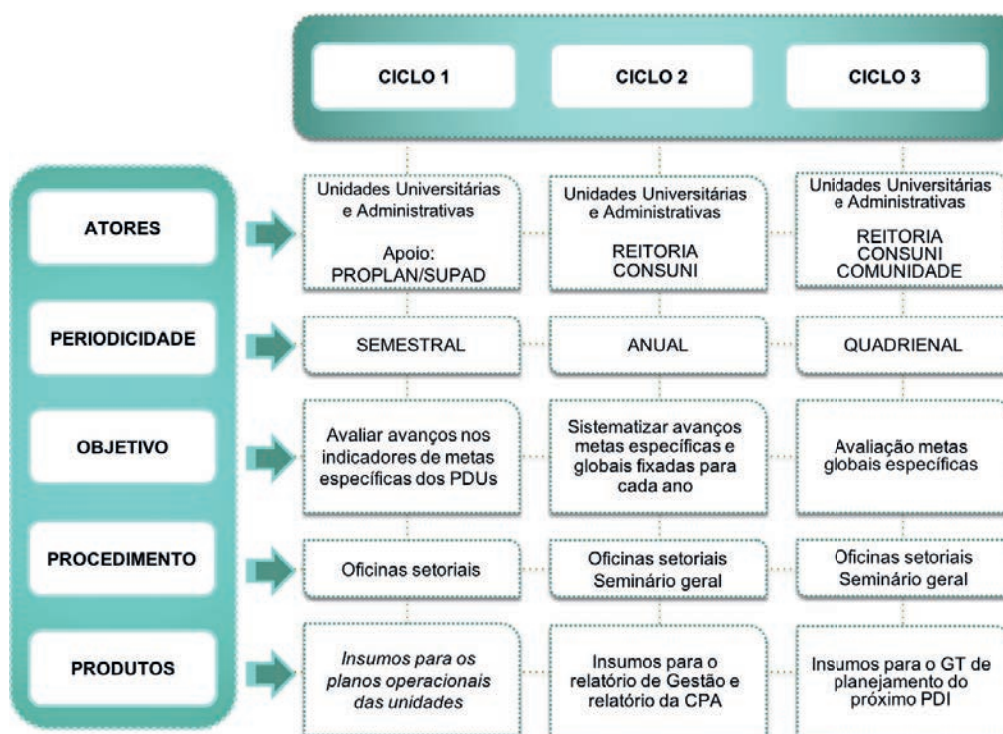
| | CICLO 1 | CICLO 2 | CICLO 3 |
|---|---|---|---|
| ATORES | Unidades Universitárias e Administrativas<br>Apoio: PROPLAN/SUPAD | Unidades Universitárias e Administrativas<br>REITORIA CONSUNI | Unidades Universitárias e Administrativas<br>REITORIA CONSUNI COMUNIDADE |
| PERIODICIDADE | SEMESTRAL | ANUAL | QUADRIENAL |
| OBJETIVO | Avaliar avanços nos indicadores de metas específicas dos PDUs | Sistematizar avanços metas específicas e globais fixadas para cada ano | Avaliação metas globais específicas |
| PROCEDIMENTO | Oficinas setoriais | Oficinas setoriais Seminário geral | Oficinas setoriais Seminário geral |
| PRODUTOS | *Insumos para os planos operacionais das unidades* | Insumos para o relatório de Gestão e relatório da CPA | Insumos para o GT de planejamento do próximo PDI |